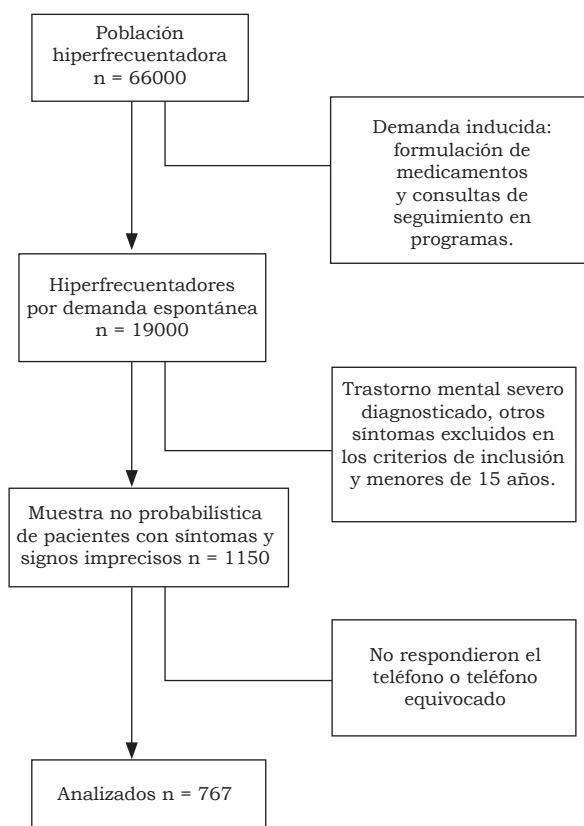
Población hiperfrecuentadora n = 66000

Demanda inducida: formulación de medicamentos y consultas de seguimiento en programas.

Hiperfrecuentadores por demanda espontánea n = 19000

Trastorno mental severo diagnosticado, otros síntomas excluidos en los criterios de inclusión y menores de 15 años.

Muestra no probabilística de pacientes con síntomas y signos imprecisos n = 1150

No respondieron el teléfono o teléfono equivocado

Analizados n = 767